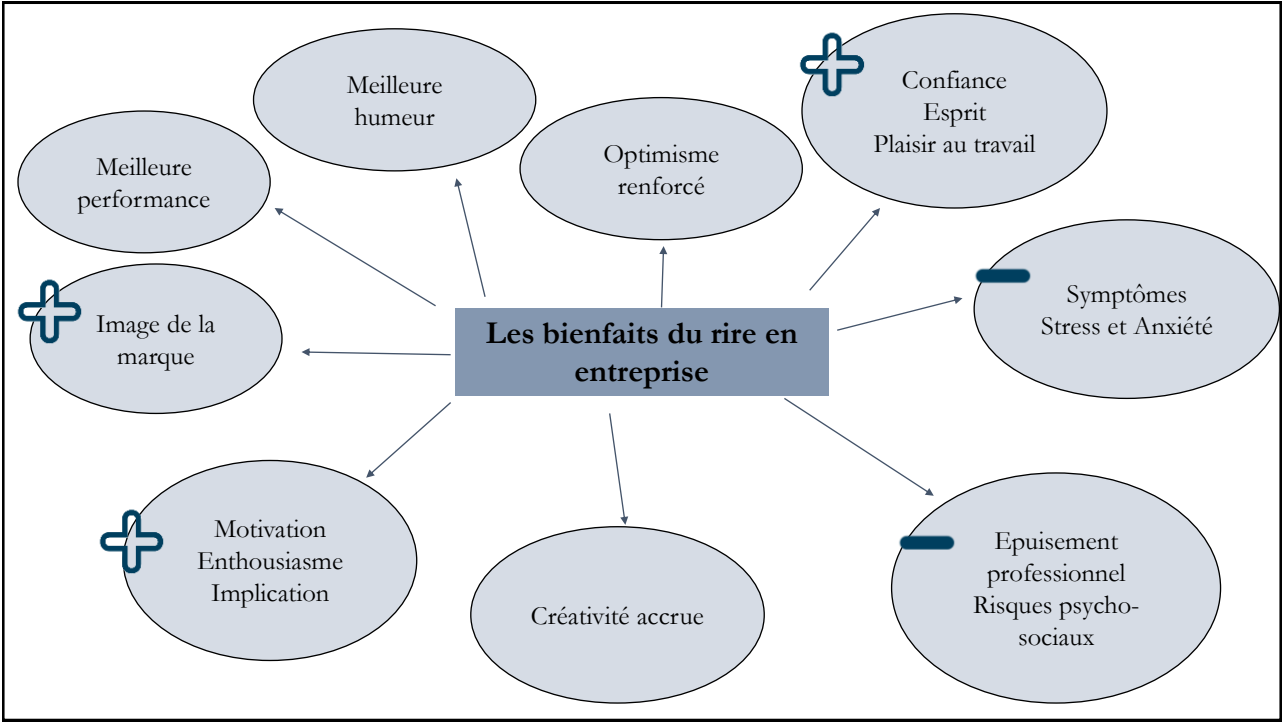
Les bienfaits du rire en entreprise

Meilleure humeur

Optimisme renforcé

Confiance
Esprit
Plaisir au travail

Meilleure performance

Symptômes
Stress et Anxiété

Image de la marque

Motivation
Enthousiasme
Implication

Créativité accrue

Epuisement professionnel
Risques psycho-sociaux